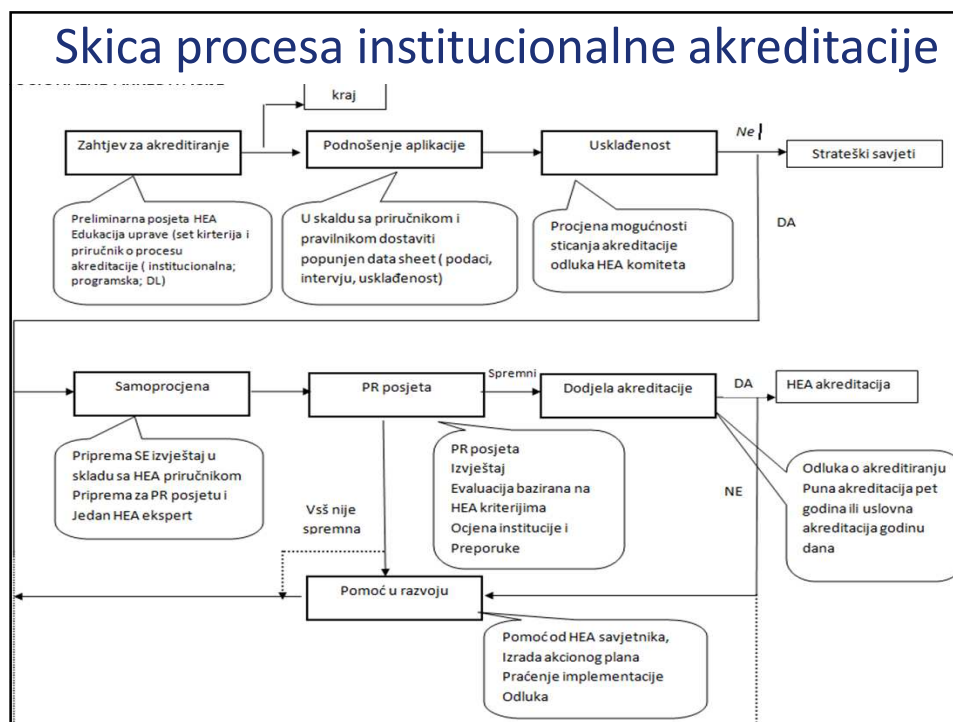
Skica procesa institucionalne akreditacije

kraj

Zahtjev za akreditiranje

Podnošenje aplikacije

Usklađenost

Ne

Strateški savjeti

Preliminarna posjeta HEA Edukacija uprave (set kirterija i priručnik o procesu akreditacije ( institucionalna; programska; DL)

U skaldu sa priručnikom i pravilnikom dostaviti popunjen data sheet ( podaci, intervju, usklađenost)

Procjena mogućnosti sticanja akreditacije odluka HEA komiteta

DA

Samoprocjena

PR posjeta

Spremni

Dodjela akreditacije

DA

HEA akreditacija

Priprema SE izvještaj u skladu sa HEA priručnikom Priprema za PR posjetu i Jedan HEA ekspert

PR posjeta Izvještaj Evaluacija bazirana na HEA kriterijima Ocjena institucije i Preporuke

Odluka o akreditiranju Puna akreditacija pet godina ili uslovna akreditacija godinu dana

Vsš nije spremna

NE

Pomoć u razvoju

Pomoć od HEA savjetnika, Izrada akcionog plana Praćenje implementacije Odluka